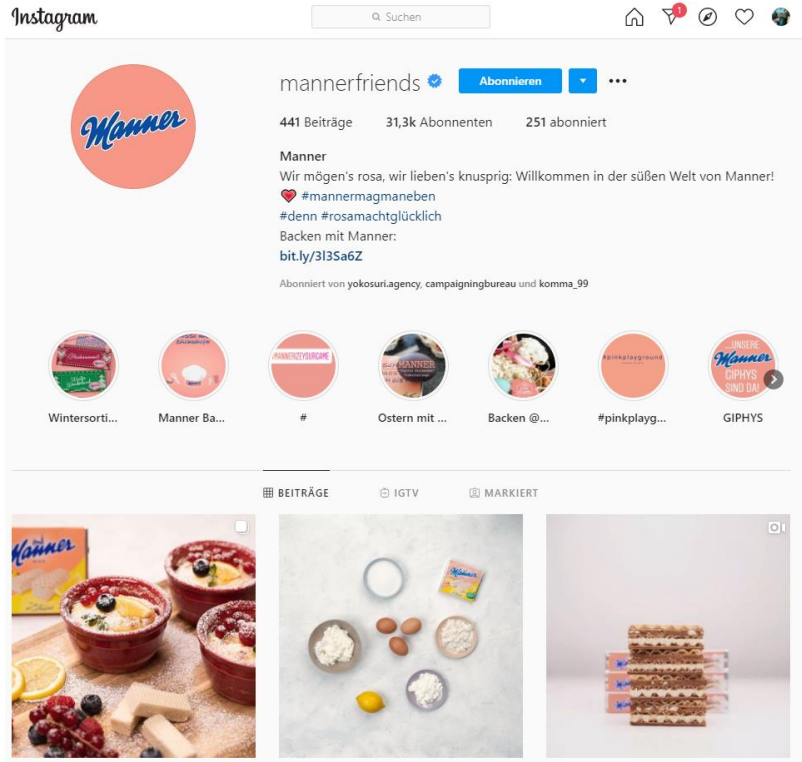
Instagram

Suchen

1

Manner

mannerfriends

Abonnieren

441 Beiträge 31,3k Abonnenten 251 abonniert

Manner
Wir mögen's rosa, wir lieben's knusprig: Willkommen in der süßen Welt von Manner!
#mannermagmaneben
#denn #rosamachtglücklich
Backen mit Manner:
bit.ly/3l3Sa6Z

Abonniert von yokosuri.agency, campaigningbureau und komma_99

#MANNERIZEYOURGAME

#pinkplayground

UNSERE Manner GIPHYS SIND DA!

Wintersorti... Manner Ba... # Ostern mit ... Backen @... #pinkplayg... GIPHYS

BEITRÄGE IGTV MARKIERT

Manner

Manner